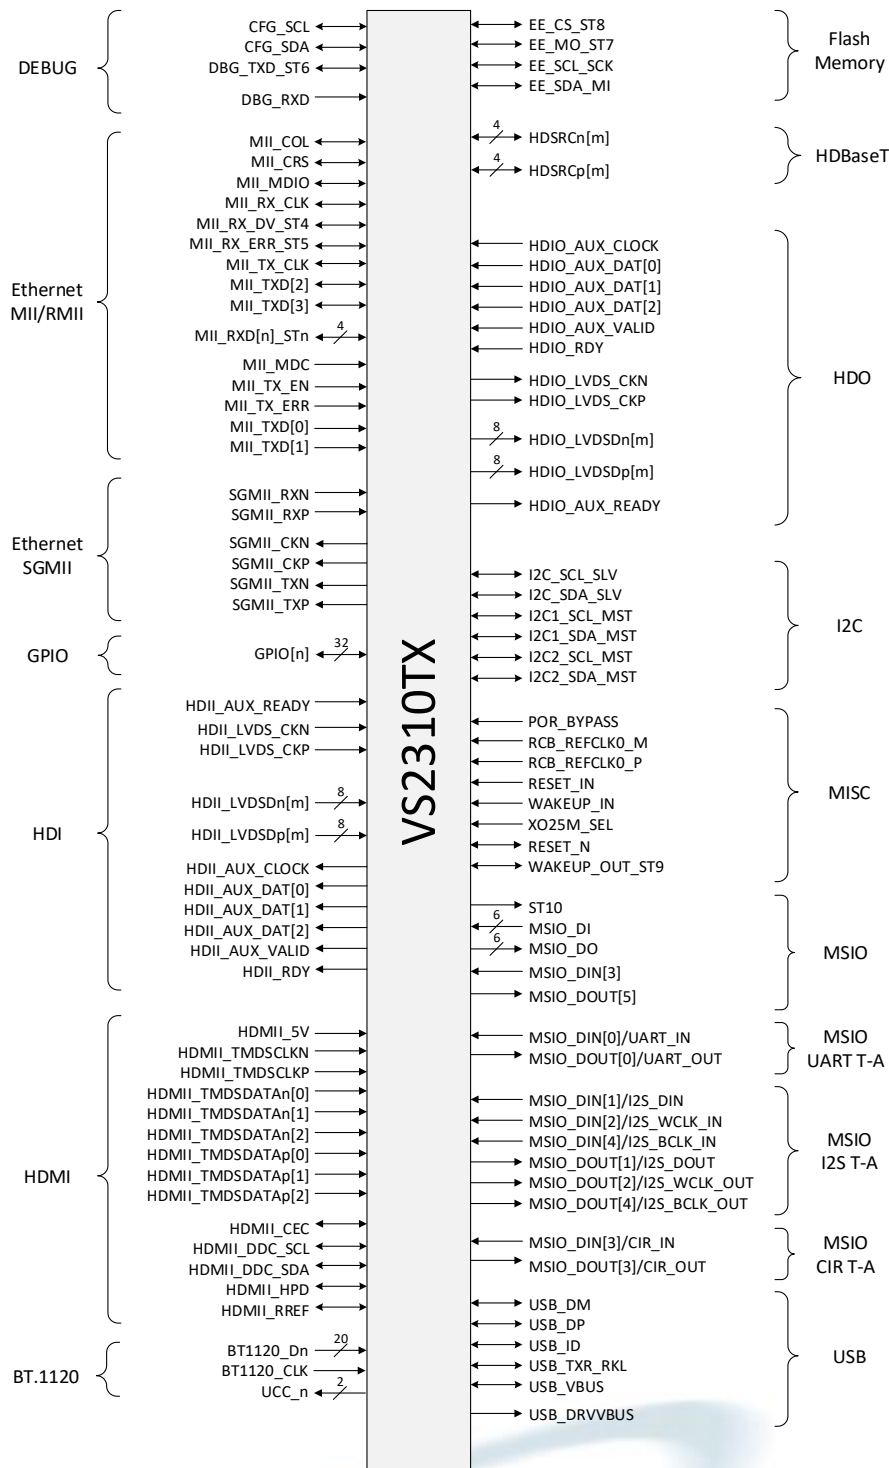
DEBUG

CFG_SCL
CFG_SDA
DBG_TXD_ST6
DBG_RXD

Ethernet MII/RMII

MII_COL
MII_CRS
MII_MDIO
MII_RX_CLK
MII_RX_DV_ST4
MII_RX_ERR_ST5
MII_TX_CLK
MII_TXD[2]
MII_TXD[3]
MII_RXD[n]_STn 4
MII_MDC
MII_TX_EN
MII_TX_ERR
MII_TXD[0]
MII_TXD[1]

Ethernet SGMII

SGMII_RXN
SGMII_RXP
SGMII_CKN
SGMII_CKP
SGMII_TXN
SGMII_TXP

GPIO

GPIO[n] 32

HDI

HDII_AUX_READY
HDII_LVDS_CKN
HDII_LVDS_CKP
HDII_LVDSDn[m] 8
HDII_LVDSDp[m] 8
HDII_AUX_CLOCK
HDII_AUX_DAT[0]
HDII_AUX_DAT[1]
HDII_AUX_DAT[2]
HDII_AUX_VALID
HDII_RDY

HDMI

HDMII_5V
HDMII_TMDSCLKN
HDMII_TMDSCLKP
HDMII_TMDSDATAn[0]
HDMII_TMDSDATAn[1]
HDMII_TMDSDATAn[2]
HDMII_TMDSDATAp[0]
HDMII_TMDSDATAp[1]
HDMII_TMDSDATAp[2]
HDMII_CEC
HDMII_DDC_SCL
HDMII_DDC_SDA
HDMII_HPD
HDMII_RREF

BT.1120

BT1120_Dn 20
BT1120_CLK
UCC_n 2

VS2310TX

EE_CS_ST8
EE_MO_ST7
EE_SCL_SCK
EE_SDA_MI

Flash Memory

4 HDSRCn[m]
4 HDSRCp[m]

HDBaseT

HDIO_AUX_CLOCK
HDIO_AUX_DAT[0]
HDIO_AUX_DAT[1]
HDIO_AUX_DAT[2]
HDIO_AUX_VALID
HDIO_RDY
HDIO_LVDS_CKN
HDIO_LVDS_CKP
8 HDIO_LVDSDn[m]
8 HDIO_LVDSDp[m]
HDIO_AUX_READY

HDO

I2C_SCL_SLV
I2C_SDA_SLV
I2C1_SCL_MST
I2C1_SDA_MST
I2C2_SCL_MST
I2C2_SDA_MST

I2C

POR_BYPASS
RCB_REFCLK0_M
RCB_REFCLK0_P
RESET_IN
WAKEUP_IN
XO25M_SEL
RESET_N
WAKEUP_OUT_ST9

MISC

ST10
6 MSIO_DI
6 MSIO_DO
MSIO_DIN[3]
MSIO_DOUT[5]

MSIO

MSIO_DIN[0]/UART_IN
MSIO_DOUT[0]/UART_OUT

MSIO UART T-A

MSIO_DIN[1]/I2S_DIN
MSIO_DIN[2]/I2S_WCLK_IN
MSIO_DIN[4]/I2S_BCLK_IN
MSIO_DOUT[1]/I2S_DOUT
MSIO_DOUT[2]/I2S_WCLK_OUT
MSIO_DOUT[4]/I2S_BCLK_OUT

MSIO I2S T-A

MSIO_DIN[3]/CIR_IN
MSIO_DOUT[3]/CIR_OUT

MSIO CIR T-A

USB_DM
USB_DP
USB_ID
USB_TXR_RKL
USB_VBUS
USB_DRVVBUS

USB